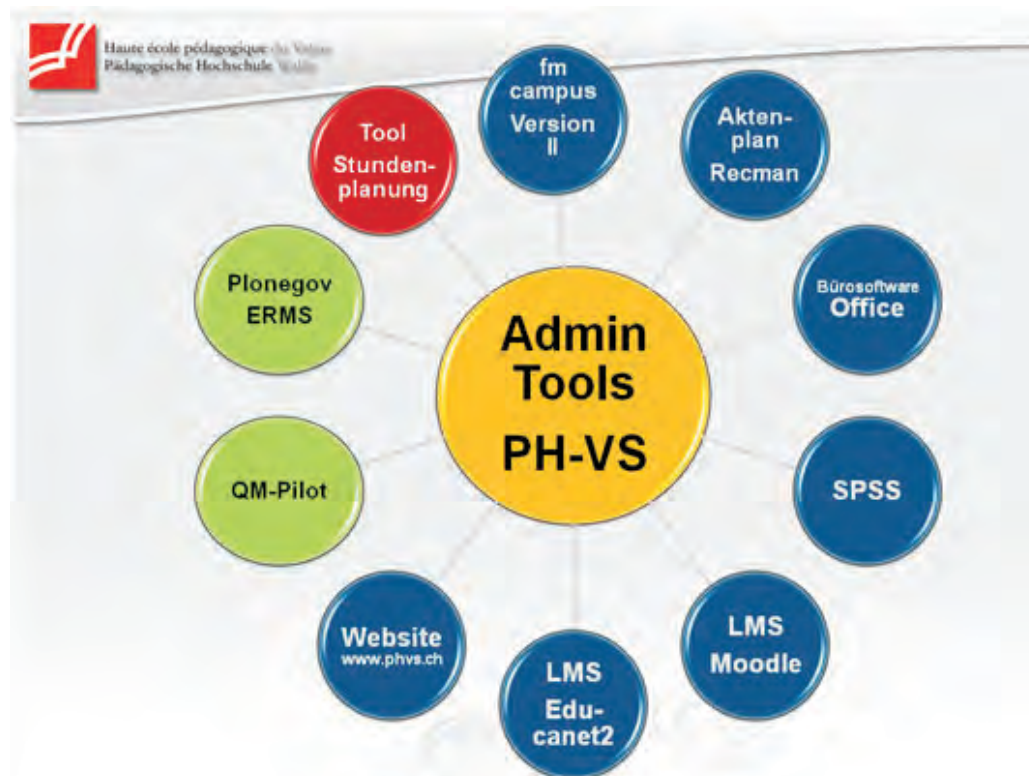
Haute école pédagogique du Valais
Pädagogische Hochschule Wallis

Admin Tools PH-VS

fm campus Version II

Akten-plan Recman

Bürosoftware Office

SPSS

LMS Moodle

LMS Edu-canet2

Website www.phvs.ch

QM-Pilot

Plonegov ERMS

Tool Stunden-planung